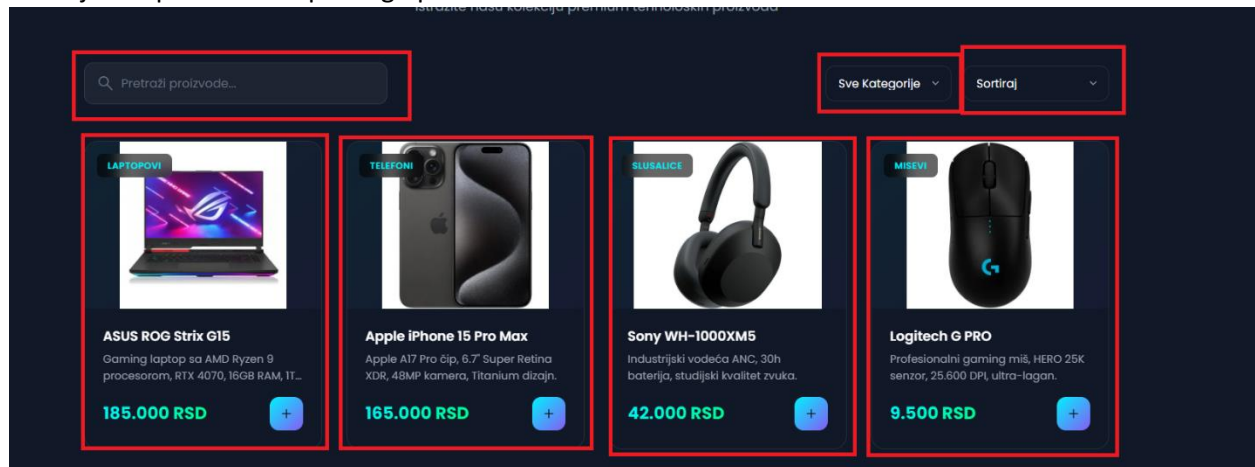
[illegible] Istražite našu kolekciju premium tehnoloških proizvoda

Pretraži proizvode...

Sve Kategorije

Sortiraj

LAPTOPOVI

ASUS ROG Strix G15

Gaming laptop sa AMD Ryzen 9 procesorom, RTX 4070, 16GB RAM, 1T...

185.000 RSD

+

TELEFONI

Apple iPhone 15 Pro Max

Apple A17 Pro čip, 6.7" Super Retina XDR, 48MP kamera, Titanium dizajn.

165.000 RSD

+

SLUSALICE

Sony WH-1000XM5

Industrijski vodeća ANC, 30h baterija, studijski kvalitet zvuka.

42.000 RSD

+

MISEVI

Logitech G PRO

Profesionalni gaming miš, HERO 25K senzor, 25.600 DPI, ultra-lagan.

9.500 RSD

+